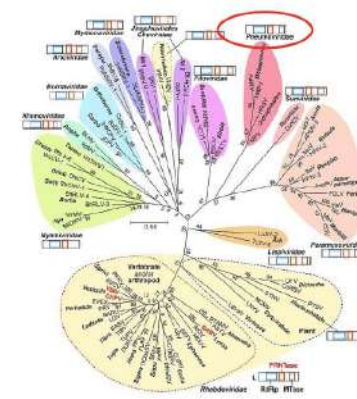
Mymonaviridae
Artoviridae
Bornaviridae
Filoviridae
Paramyxoviridae
Pneumoviridae
Sunviridae
Rhabdoviridae
Nyamiviridae
Lispiviridae
Xinmoviridae
Anphevirus
Vertebrate and/or arthropod
Plant
0.44
RdRp
MTase
PRNTase
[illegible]